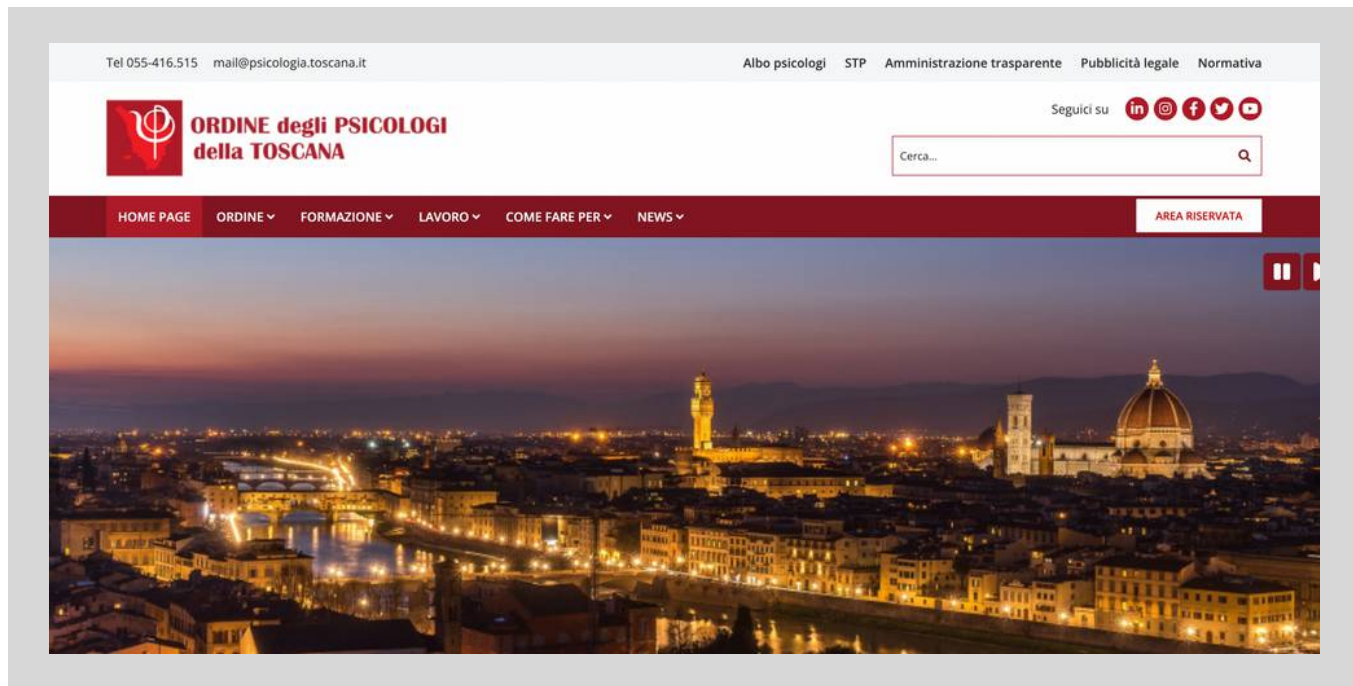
Tel 055-416.515 mail@psicologia.toscana.it

Albo psicologi STP Amministrazione trasparente Pubblicità legale Normativa

ORDINE degli PSICOLOGI della TOSCANA

Seguici su

Cerca...

HOME PAGE ORDINE FORMAZIONE LAVORO COME FARE PER NEWS

AREA RISERVATA